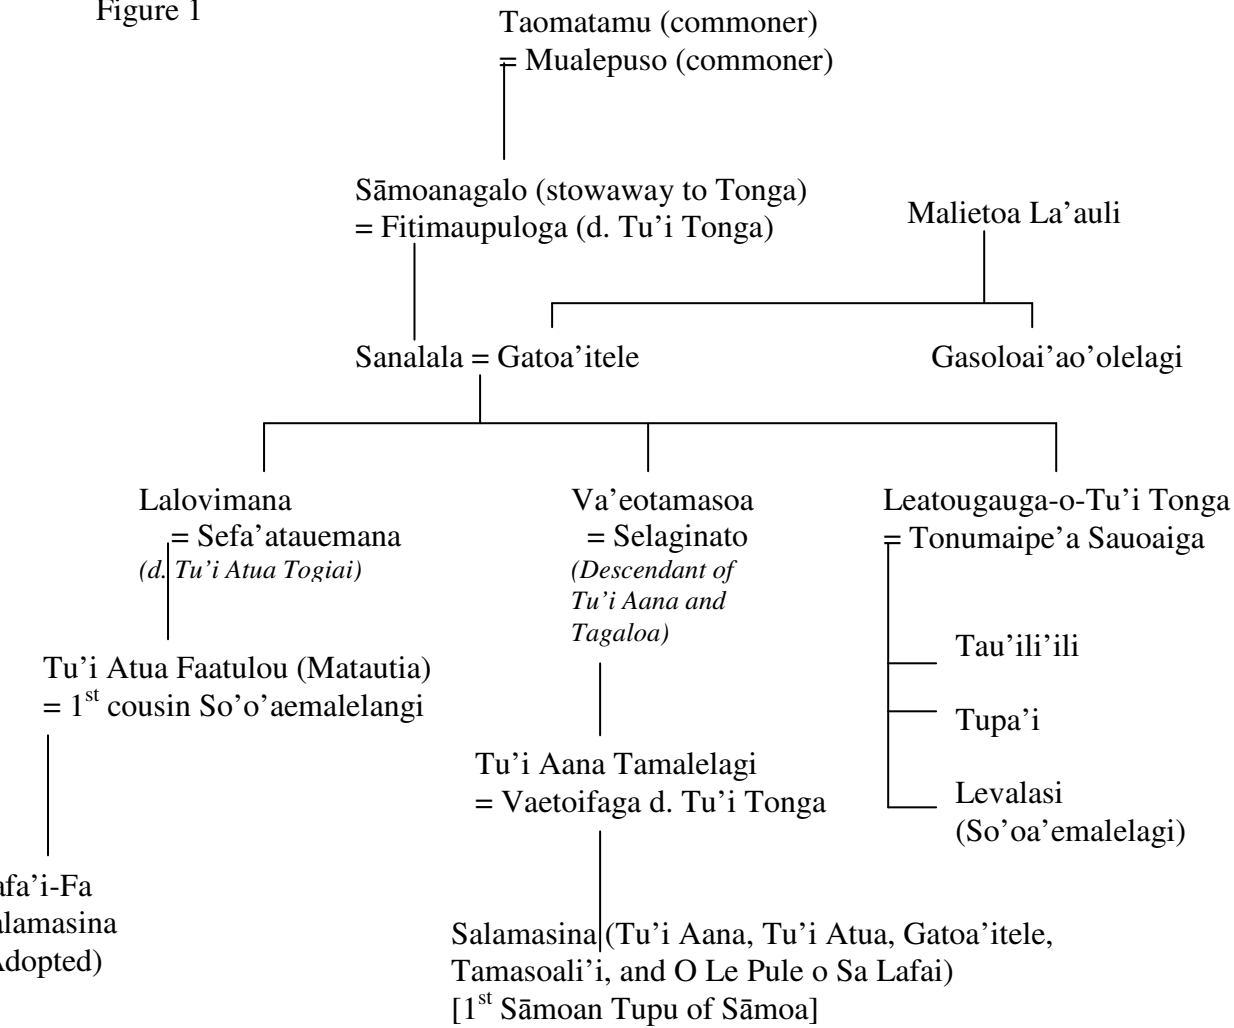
Figure 1

Taomatamu (commoner)
= Mualepuso (commoner)

Sāmoanagalo (stowaway to Tonga)
= Fitimaupuloga (d. Tu'i Tonga)

Malietoa La'auli

Sanalala = Gatoa'itele

Gasoloai'ao'olelagi

Lalovimana
= Sefa'atauemana
*(d. Tu'i Atua Togiai)*

Va'eotamasoa
= Selaginato
*(Descendant of Tu'i Aana and Tagaloa)*

Leatougauga-o-Tu'i Tonga
= Tonumaipe'a Sauoaiga

Tau'ili'ili

Tupa'i

Levalasi
(So'oa'emalelagi)

Tu'i Atua Faatulou (Matautia)
= 1$^{st}$ cousin So'o'aemalelangi

Tu'i Aana Tamalelagi
= Vaetoifaga d. Tu'i Tonga

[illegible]afa'i-Fa
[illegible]alamasina
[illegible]Adopted)

Salamasina (Tu'i Aana, Tu'i Atua, Gatoa'itele, Tamasoali'i, and O Le Pule o Sa Lafai)
[1$^{st}$ Sāmoan Tupu of Sāmoa]